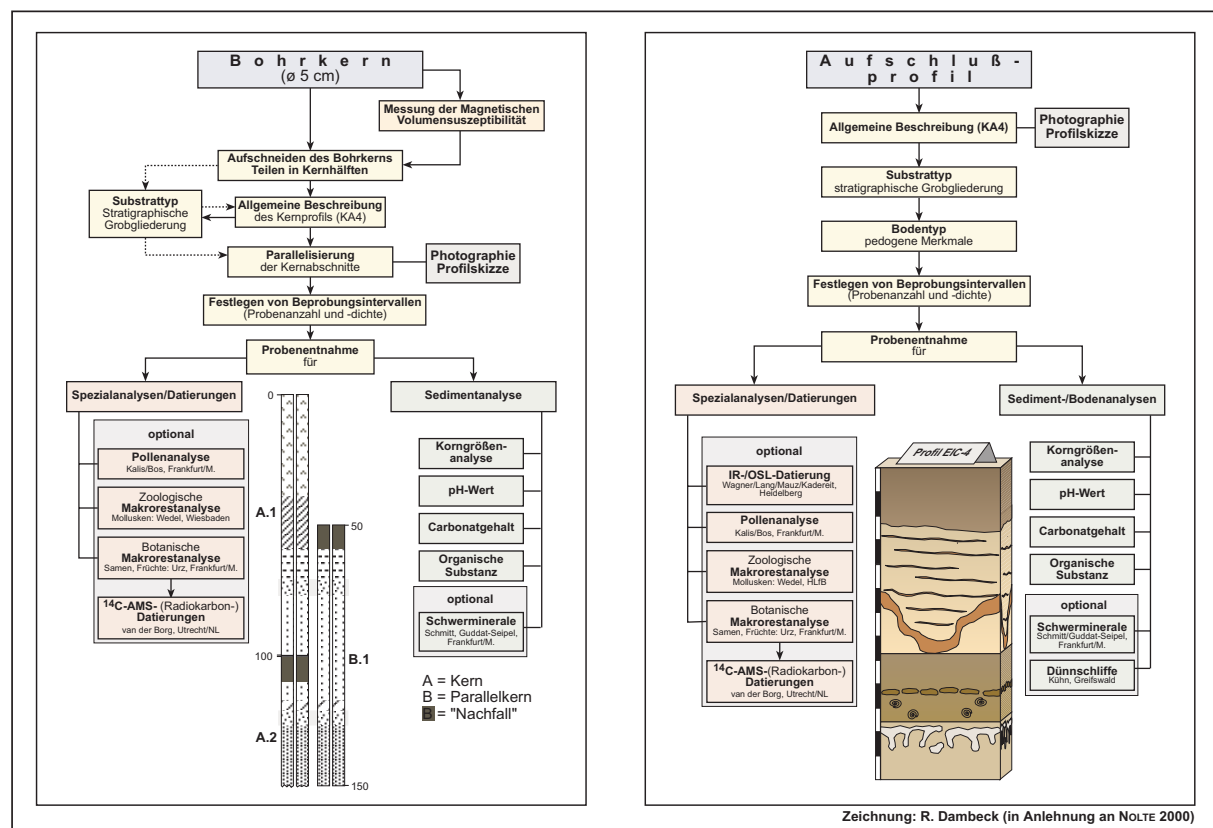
Bohrkern
(ø 5 cm)

Messung der Magnetischen Volumensuszeptibilität

Aufschneiden des Bohrkerns
Teilen in Kernhälften

Substrattyp
Stratigraphische Grobgliederung

Allgemeine Beschreibung des Kernprofils (KA4)

Parallelisierung der Kernabschnitte

Photographie
Profilskizze

Festlegen von Beprobungsintervallen
(Probenanzahl und -dichte)

Probenentnahme
für

Spezialanalysen/Datierungen

optional

Pollenanalyse
Kalis/Bos, Frankfurt/M.

Zoologische Makrorestanalyse
Mollusken: Wedel, Wiesbaden

Botanische Makrorestanalyse
Samen, Früchte: Urz, Frankfurt/M.

$^{14}$C-AMS- (Radiokarbon-) Datierungen
van der Borg, Utrecht/NL

0
A.1
50
100
B.1
A.2
150

Sedimentanalyse

Korngrößenanalyse

pH-Wert

Carbonatgehalt

Organische Substanz

optional

Schwerminerale
Schmitt, Guddat-Seipel, Frankfurt/M.

A = Kern
B = Parallelkern
B = "Nachfall"

Aufschluß-profil

Allgemeine Beschreibung (KA4)

Photographie
Profilskizze

Substrattyp
stratigraphische Grobgliederung

Bodentyp
pedogene Merkmale

Festlegen von Beprobungsintervallen
(Probenanzahl und -dichte)

Probenentnahme
für

Spezialanalysen/Datierungen

optional

IR-/OSL-Datierung
Wagner/Lang/Mauz/Kadereit, Heidelberg

Pollenanalyse
Kalis/Bos, Frankfurt/M.

Zoologische Makrorestanalyse
Mollusken: Wedel, HLfB

Botanische Makrorestanalyse
Samen, Früchte: Urz, Frankfurt/M.

$^{14}$C-AMS-(Radiokarbon-) Datierungen
van der Borg, Utrecht/NL

Profil EIC-4

Sediment-/Bodenanalysen

Korngrößenanalyse

pH-Wert

Carbonatgehalt

Organische Substanz

optional

Schwerminerale
Schmitt/Guddat-Seipel, Frankfurt/M.

Dünnschliffe
Kühn, Greifswald

Zeichnung: R. Dambeck (in Anlehnung an NOLTE 2000)